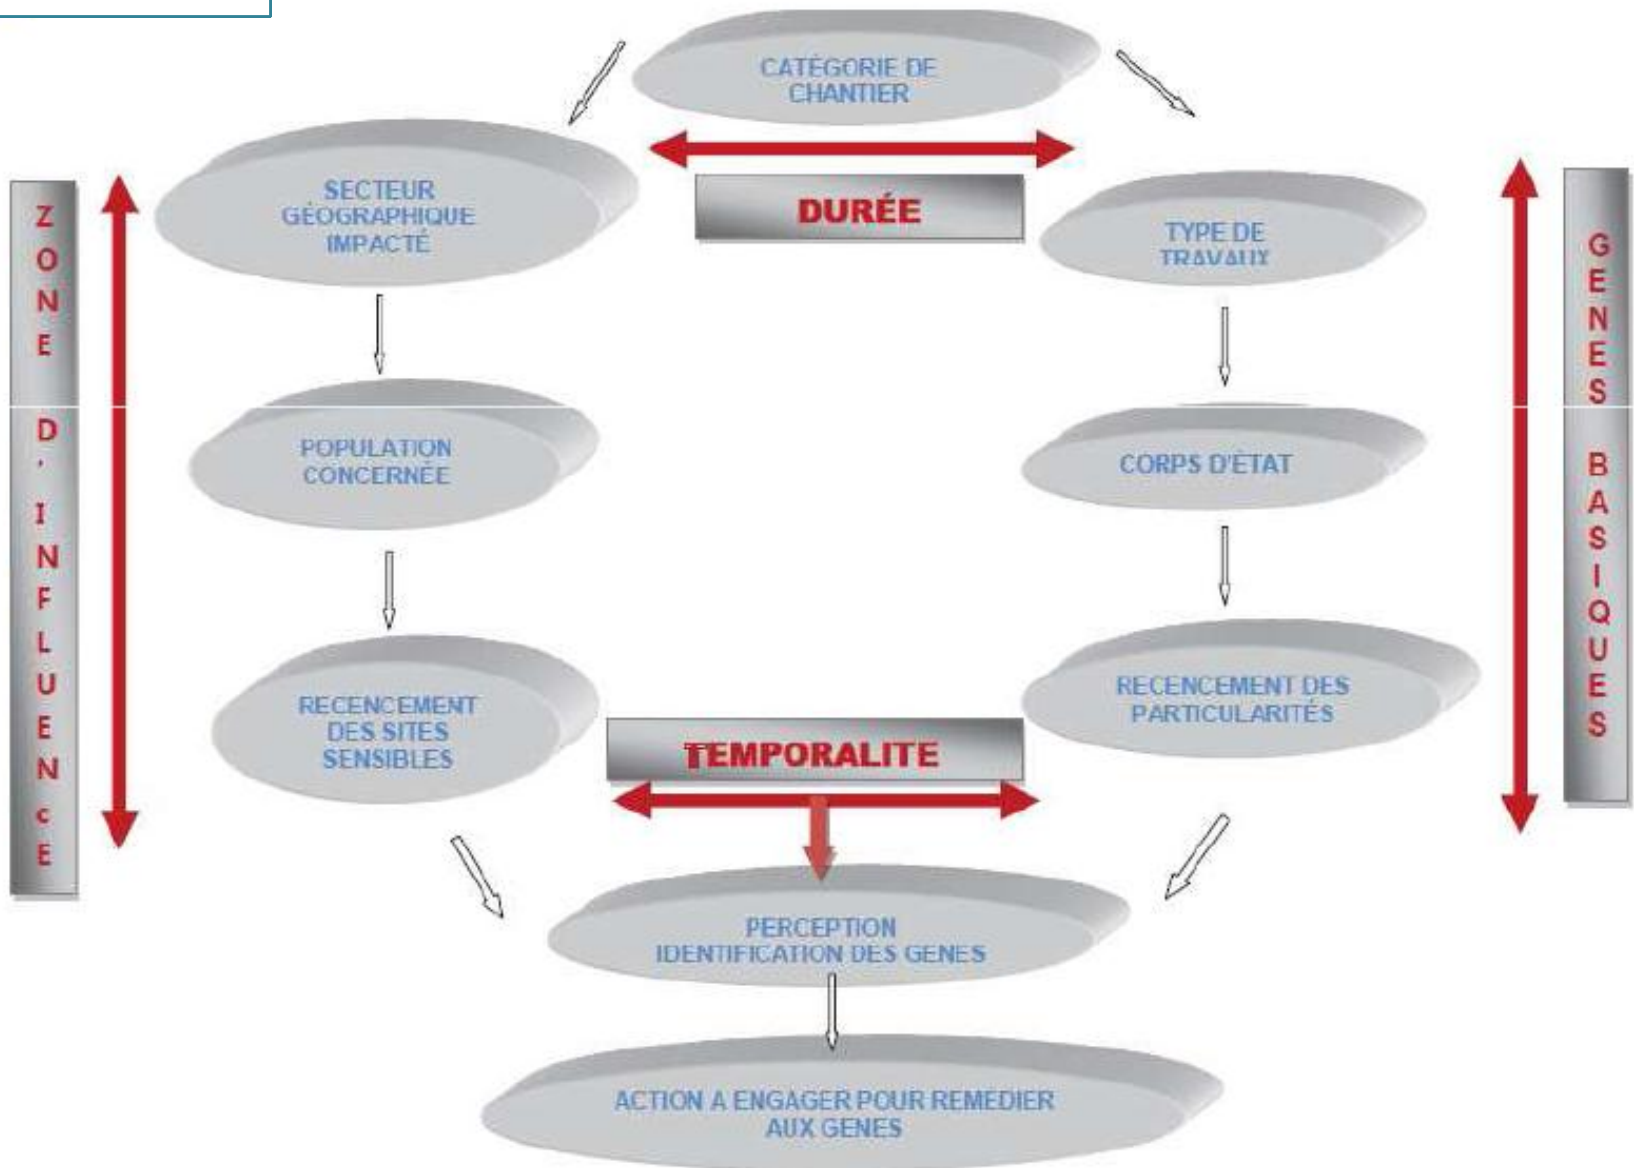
CATÉGORIE DE CHANTIER

ZONE D'INFLUENcE

SECTEUR GÉOGRAPHIQUE IMPACTÉ

DURÉE

TYPE DE TRAVAUX

GENES BASIQUES

POPULATION CONCERNÉE

CORPS D'ÉTAT

RECENCEMENT DES SITES SENSIBLES

RECENCEMENT DES PARTICULARITÉS

TEMPORALITE

PERCEPTION IDENTIFICATION DES GENES

ACTION A ENGAGER POUR REMEDIER AUX GENES